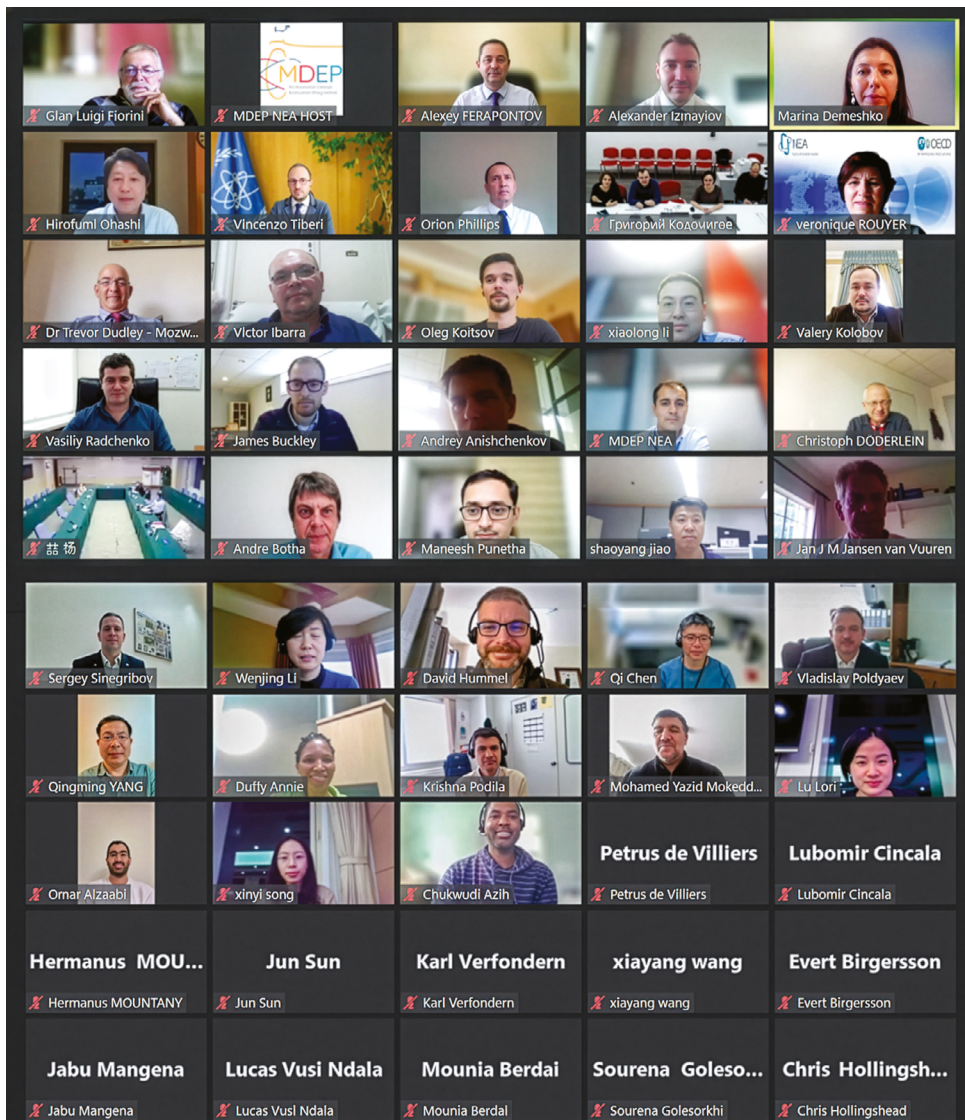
Gian Luigi Fiorini
MDEP
Multinational Design Evaluation Programme
MDEP NEA HOST
Alexey FERAPONTOV
Alexander Izinaylov
Marina Demeshko
Hirofumi Ohashi
Vincenzo Tiberi
Orion Phillips
Григорий Кодочигов
NEA
OECD
veronique ROUYER
Dr Trevor Dudley - Mozw...
Victor Ibarra
Oleg Koitsov
xiaolong li
Valery Kolobov
Vasiliy Radchenko
James Buckley
Andrey Anishchenkov
MDEP NEA
Christoph DODERLEIN
喆 炀
Andre Botha
Maneesh Punetha
shaoyang jiao
Jan J M Jansen van Vuuren
Sergey Sinegribov
Wenjing Li
David Hummel
Qi Chen
Vladislav Poldyaev
Qingming YANG
Duffy Annie
Krishna Podila
Mohamed Yazid Mokedd...
Lu Lori
Omar Alzaabi
xinyi song
Chukwudi Azih
Petrus de Villiers
Petrus de Villiers
Lubomir Cincala
Lubomir Cincala
Hermanus MOU...
Hermanus MOUNTANY
Jun Sun
Jun Sun
Karl Verfondern
Karl Verfondern
xiayang wang
xiayang wang
Evert Birgersson
Evert Birgersson
Jabu Mangena
Jabu Mangena
Lucas Vusi Ndala
Lucas Vusi Ndala
Mounia Berdai
Mounia Berdai
Sourena Goleso...
Sourena Golesorkhi
Chris Hollingsh...
Chris Hollingshead